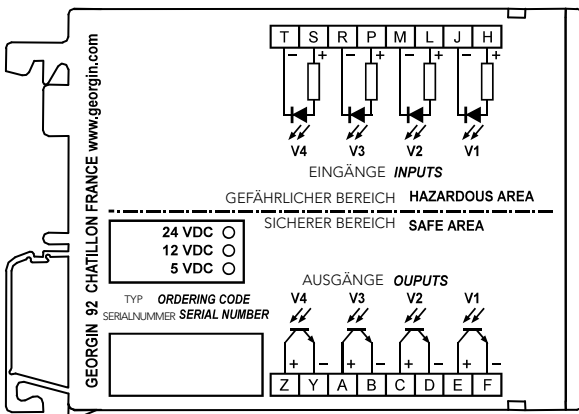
GEORGIN 92 CHATILLON FRANCE www.georgin.com

| T | S | R | P | M | L | J | H |
|---|---|---|---|---|---|---|---|

– + – + – + – +

V4 V3 V2 V1

EINGÄNGE *INPUTS*

GEFÄHRLICHER BEREICH **HAZARDOUS AREA**

SICHERER BEREICH **SAFE AREA**

24 VDC
12 VDC
5 VDC

TYP *ORDERING CODE*
SERIALNUMMER *SERIAL NUMBER*

AUSGÄNGE *OUPUTS*

V4 V3 V2 V1

+ – + – + – + –

| Z | Y | A | B | C | D | E | F |
|---|---|---|---|---|---|---|---|